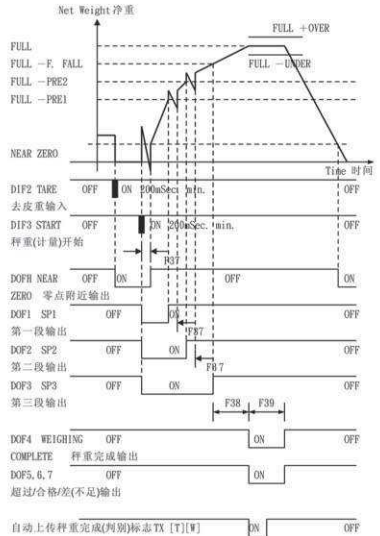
Net Weight 净重

FULL +OVER

FULL

FULL -F. FALL

FULL -UNDER

FULL -PRE2

FULL -PRE1

NEAR ZERO

Time 时间

DIF2 TARE OFF ON 200mSec. min. OFF

去皮重输入

DIF3 START OFF ON 200mSec. min. OFF

秤重(计量)开始

F37

DOFH NEAR OFF ON OFF ON

ZERO 零点附近输出

DOF1 SP1 OFF ON OFF

第一段输出

F87

DOF2 SP2 OFF ON OFF

第二段输出

F87

DOF3 SP3 OFF ON OFF

第三段输出

F38 F39

DOF4 WEIGHING OFF ON OFF

COMPLETE 秤重完成输出

DOF5,6,7 OFF ON OFF

超过/合格/差(不足)输出

自动上传秤重完成(判别)标志TX [T][W] ON OFF